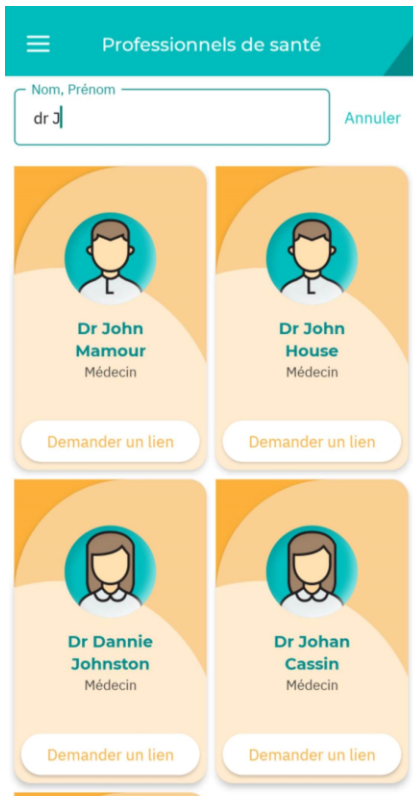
Professionnels de santé

Nom, Prénom
dr J

Annuler

Dr John Mamour
Médecin
Demander un lien

Dr John House
Médecin
Demander un lien

Dr Dannie Johnston
Médecin
Demander un lien

Dr Johan Cassin
Médecin
Demander un lien